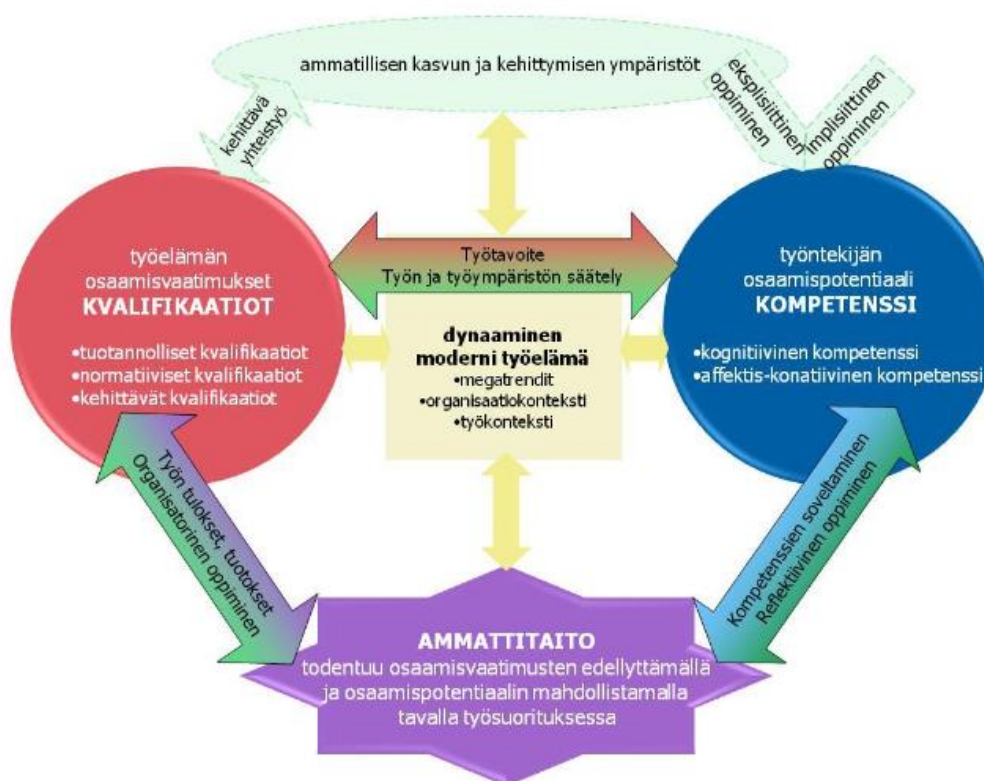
ammatillisen kasvun ja kehittymisen ympäristöt

kehittävä yhteistyö

eksplisiittinen oppiminen

implisiittinen oppiminen

työelämän osaamisvaatimukset
**KVALIFIKAATIOT**

•tuotannolliset kvalifikaatiot
•normatiiviset kvalifikaatiot
•kehittävät kvalifikaatiot

Työtavoite
Työn ja työympäristön säätely

dynaaminen moderni työelämä
•megatrendit
•organisaatiokonteksti
•työkonteksti

työntekijän osaamispotentiaali
**KOMPETENSSI**

•kognitiivinen kompetenssi
•affektis-konatiivinen kompetenssi

Työn tulokset, tuotokset
Organisatorinen oppiminen

Kompetenssien soveltaminen
Reflektiivinen oppiminen

**AMMATTITAITO**
todentuu osaamisvaatimusten edellyttämällä ja osaamispotentiaalin mahdollistamalla tavalla työsuorituksessa